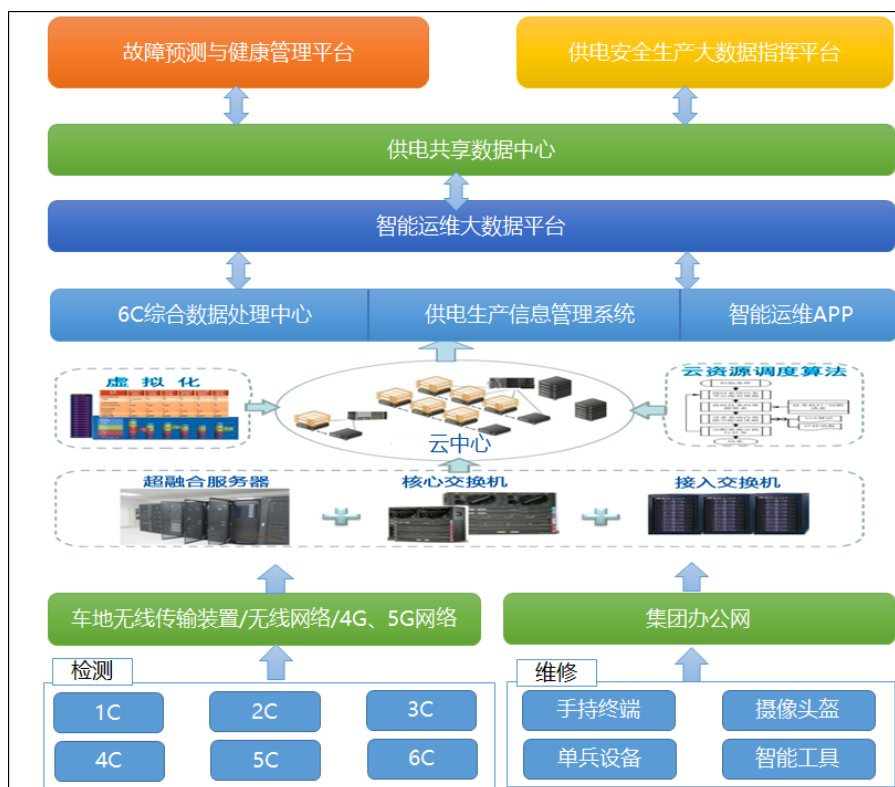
故障预测与健康管理平台

供电安全生产大数据指挥平台

供电共享数据中心

智能运维大数据平台

6C综合数据处理中心

供电生产信息管理系统

智能运维APP

虚拟化

云资源调度算法

云中心

超融合服务器

核心交换机

接入交换机

车地无线传输装置/无线网络/4G、5G网络

集团办公网

检测

1C

2C

3C

4C

5C

6C

维修

手持终端

摄像头盔

单兵设备

智能工具